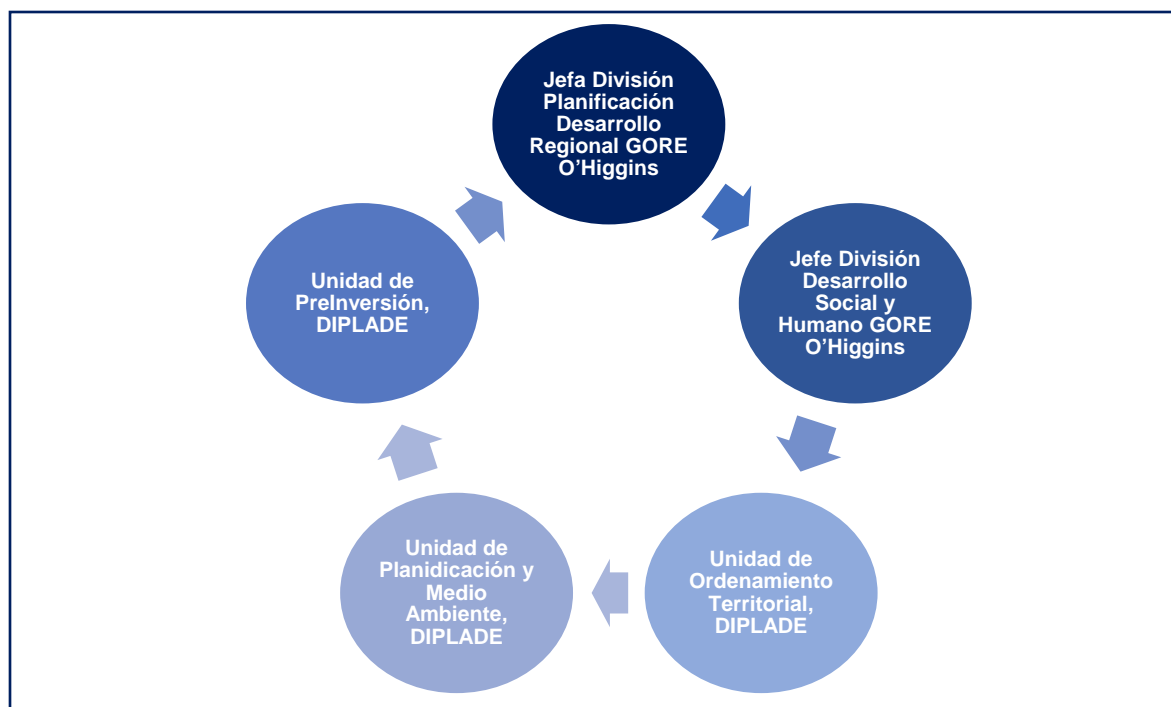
Jefa División Planificación Desarrollo Regional GORE O'Higgins

Jefe División Desarrollo Social y Humano GORE O'Higgins

Unidad de Ordenamiento Territorial, DIPLADE

Unidad de Planidicación y Medio Ambiente, DIPLADE

Unidad de PreInversión, DIPLADE